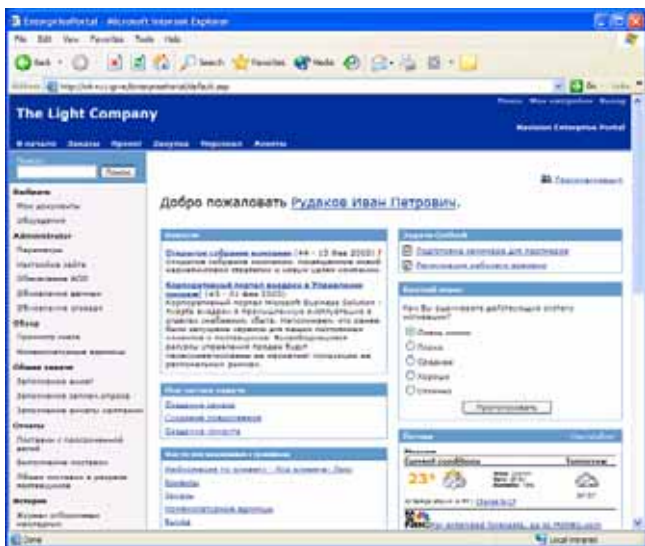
EnterprisePortal - Microsoft Internet Explorer

File Edit View Favorites Tools Help

Back Search Favorites Media

Address http://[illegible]/EnterprisePortal/default.aspx

Go Links

The Light Company

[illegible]

Navision Enterprise Portal

В начало Заказы Проект Закупка Персонал Клиенты

Поиск

Поиск

Избранное

Мои документы

Обсуждения

Administrator

Параметры

Настройка сайта

Обновления

Обновление данных

Обновление страниц

Обзор

Проекты

Конкурентные вопросы

Общие задачи

Заполнение заказ

Заполнение запроса отдела

Заполнение анкеты сотрудника

Отчеты

Поставки с просроченной датой

Выполнение поставок

Объем поставок в разрезе контрагентов

История

Журнал отборочных процедур

Персонализация

Добро пожаловать Рудаков Иван Петрович.

Новости

Открытое собрание компании (44 - 13 Фев 2003) Открытое собрание компании, посвященное новой маркетинговой стратегии и новым целям компании.

Корпоративный портал введен в Управлении продаж (45 - 31 Фев 2003) Корпоративный портал Microsoft Business Solution - Axapta внедрен в Управлении и работает в отделе снабжения. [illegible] была запущена сервисы для наших поставщиков. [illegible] отдела продаж будет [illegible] рынках.

Мои частые ссылки

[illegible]

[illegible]

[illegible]

Ссылки

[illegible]

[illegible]

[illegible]

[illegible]

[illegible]

Задачи Outlook

Подготовка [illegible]

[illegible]

Быстрый опрос

Как Вы оцениваете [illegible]

Очень плохо

Плохо

Средне

Хорошо

Отлично

Проголосовать

Погода

Current conditions

Tomorrow

23°

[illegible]

Done

Local intranet